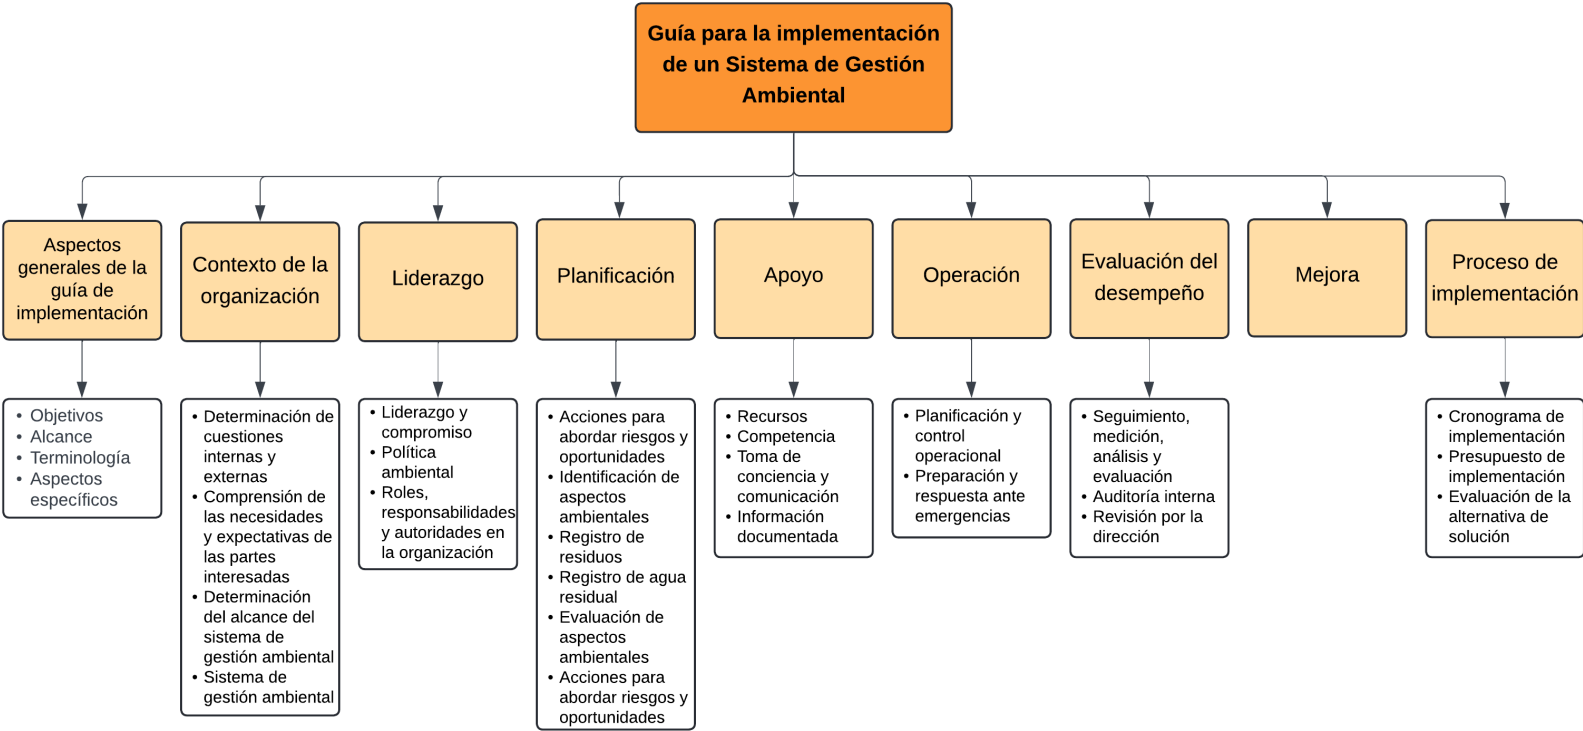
Guía para la implementación de un Sistema de Gestión Ambiental

Aspectos generales de la guía de implementación

- Objetivos
- Alcance
- Terminología
- Aspectos específicos

Contexto de la organización

- Determinación de cuestiones internas y externas
- Comprensión de las necesidades y expectativas de las partes interesadas
- Determinación del alcance del sistema de gestión ambiental
- Sistema de gestión ambiental

Liderazgo

- Liderazgo y compromiso
- Política ambiental
- Roles, responsabilidades y autoridades en la organización

Planificación

- Acciones para abordar riesgos y oportunidades
- Identificación de aspectos ambientales
- Registro de residuos
- Registro de agua residual
- Evaluación de aspectos ambientales
- Acciones para abordar riesgos y oportunidades

Apoyo

- Recursos
- Competencia
- Toma de conciencia y comunicación
- Información documentada

Operación

- Planificación y control operacional
- Preparación y respuesta ante emergencias

Evaluación del desempeño

- Seguimiento, medición, análisis y evaluación
- Auditoría interna
- Revisión por la dirección

Mejora

Proceso de implementación

- Cronograma de implementación
- Presupuesto de implementación
- Evaluación de la alternativa de solución